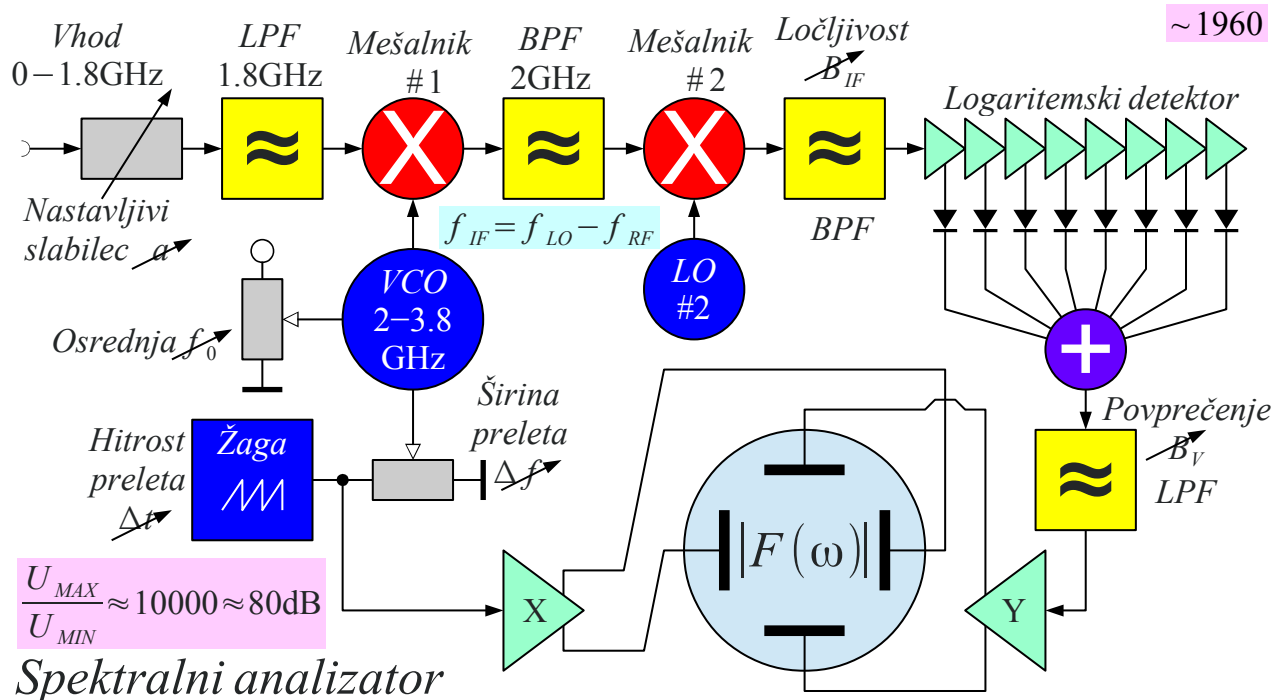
Vhod
0 − 1.8GHz

LPF
1.8GHz

Mešalnik
#1

BPF
2GHz

Mešalnik
#2

Ločljivost
$B_{IF}$

~1960

Logaritemski detektor

Nastavljivi slabilec a

$f_{IF} = f_{LO} - f_{RF}$

BPF

LO
#2

VCO
2−3.8
GHz

Osrednja $f_0$

Širina preleta
$\Delta f$

Hitrost preleta
$\Delta t$

Žaga

Povprečenje
$B_V$
LPF

$|F(\omega)|$

X

Y

$\frac{U_{MAX}}{U_{MIN}} \approx 10000 \approx 80\text{dB}$

Spektralni analizator